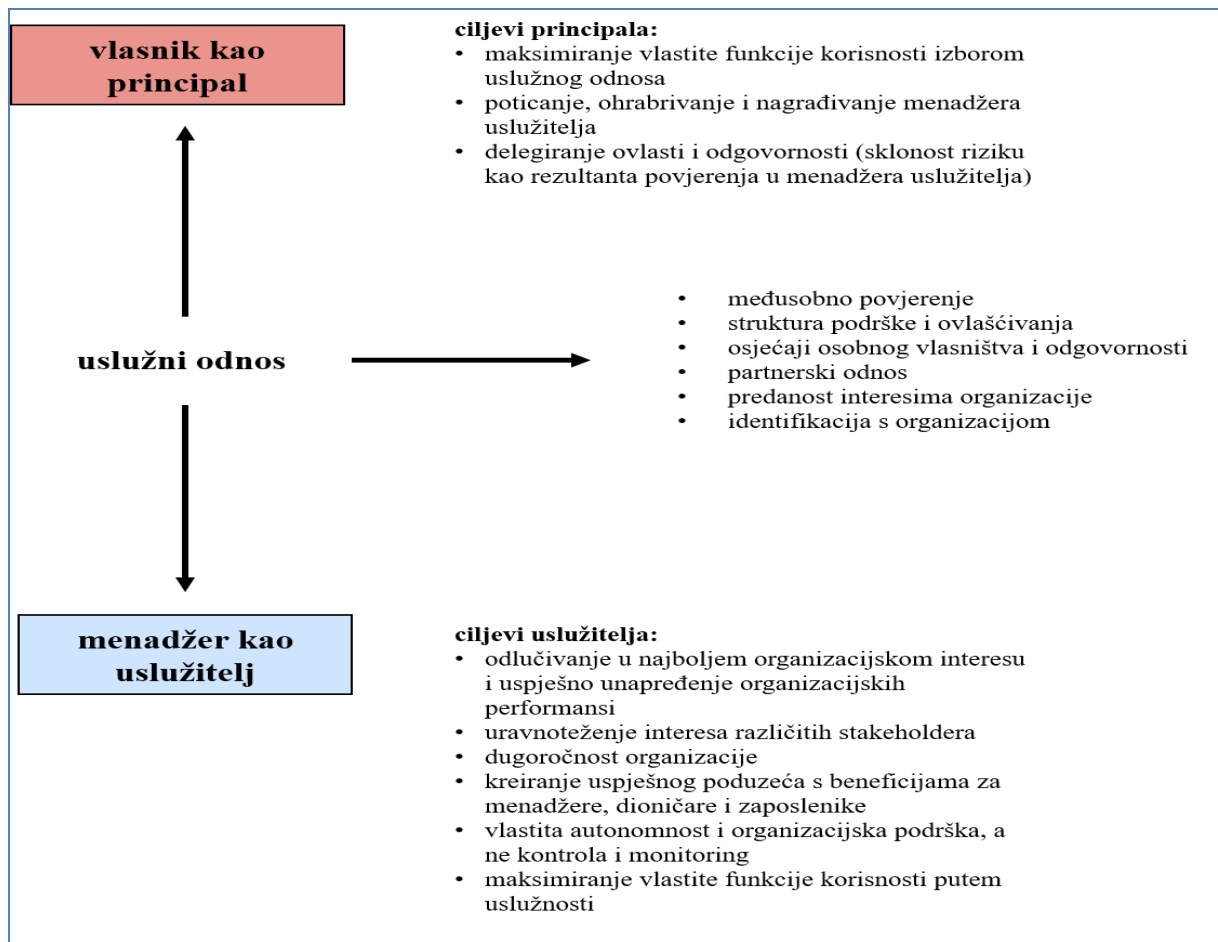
vlasnik kao principal

ciljevi principala:
• maksimiranje vlastite funkcije korisnosti izborom uslužnog odnosa
• poticanje, ohrabrivanje i nagrađivanje menadžera uslužitelja
• delegiranje ovlasti i odgovornosti (sklonost riziku kao rezultanta povjerenja u menadžera uslužitelja)

uslužni odnos

• međusobno povjerenje
• struktura podrške i ovlašćivanja
• osjećaji osobnog vlasništva i odgovornosti
• partnerski odnos
• predanost interesima organizacije
• identifikacija s organizacijom

menadžer kao uslužitelj

ciljevi uslužitelja:
• odlučivanje u najboljem organizacijskom interesu i uspješno unapređenje organizacijskih performansi
• uravnoteženje interesa različitih stakeholdera
• dugoročnost organizacije
• kreiranje uspješnog poduzeća s beneficijama za menadžere, dioničare i zaposlenike
• vlastita autonomnost i organizacijska podrška, a ne kontrola i monitoring
• maksimiranje vlastite funkcije korisnosti putem uslužnosti